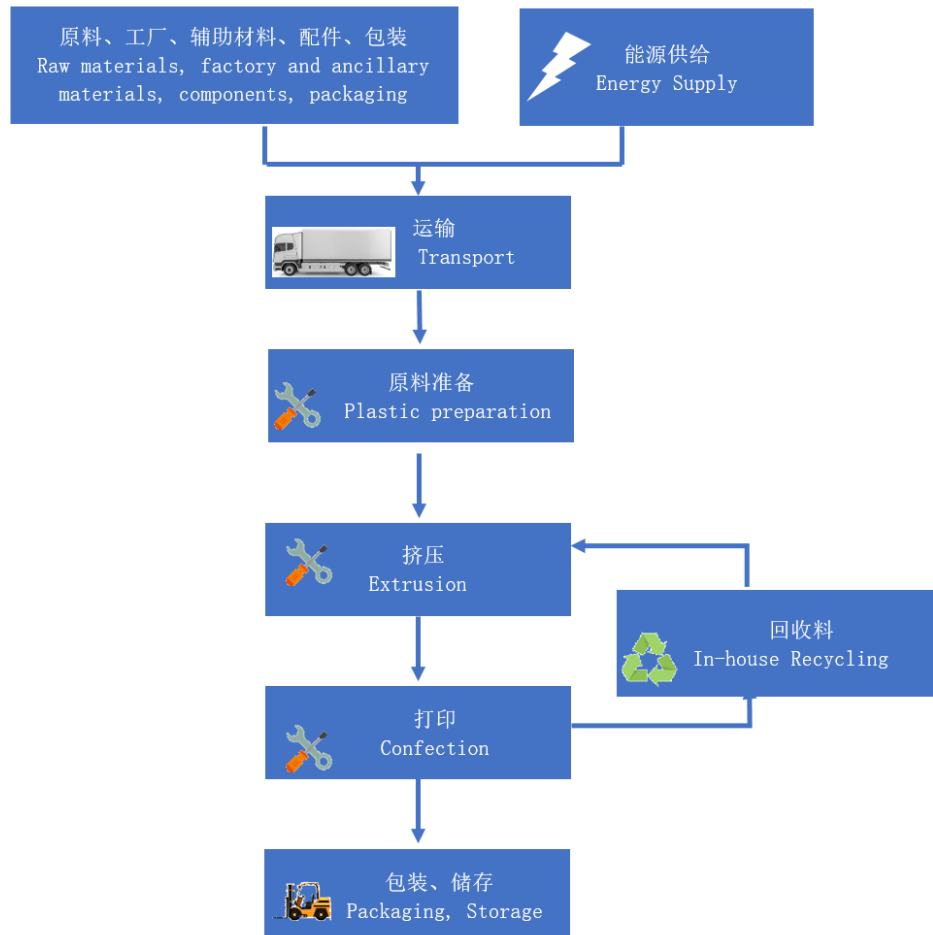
原料、工厂、辅助材料、配件、包装
Raw materials, factory and ancillary materials, components, packaging

能源供给
Energy Supply

运输
Transport

原料准备
Plastic preparation

挤压
Extrusion

回收料
In-house Recycling

打印
Confection

包装、储存
Packaging, Storage